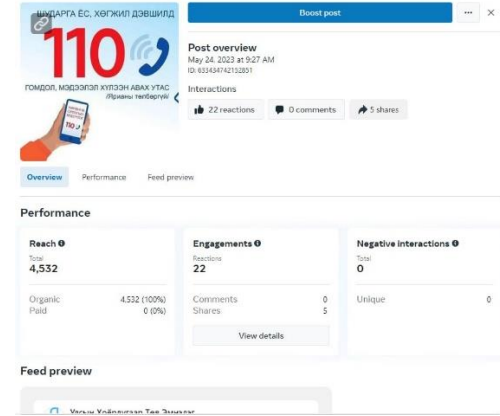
ШУДАРГА ЁС, ХӨГЖИЛ ДЭВШИЛД
110
ГОМДОЛ, МЭДЭЭЛЭЛ ХҮЛЭЭН АВАХ УТАС
/Иргэны төлөөлөгч/
110

Boost post
...

Post overview
May 24, 2023 at 9:27 AM
ID: 633434742132851

Interactions
22 reactions
0 comments
5 shares

Overview
Performance
Feed preview

Performance

Reach
Total
4,532
Organic 4,532 (100%)
Paid 0 (0%)

Engagements
Reactions
22
Comments 0
Shares 5
View details

Negative interactions
Total
0
Unique 0

Feed preview

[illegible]